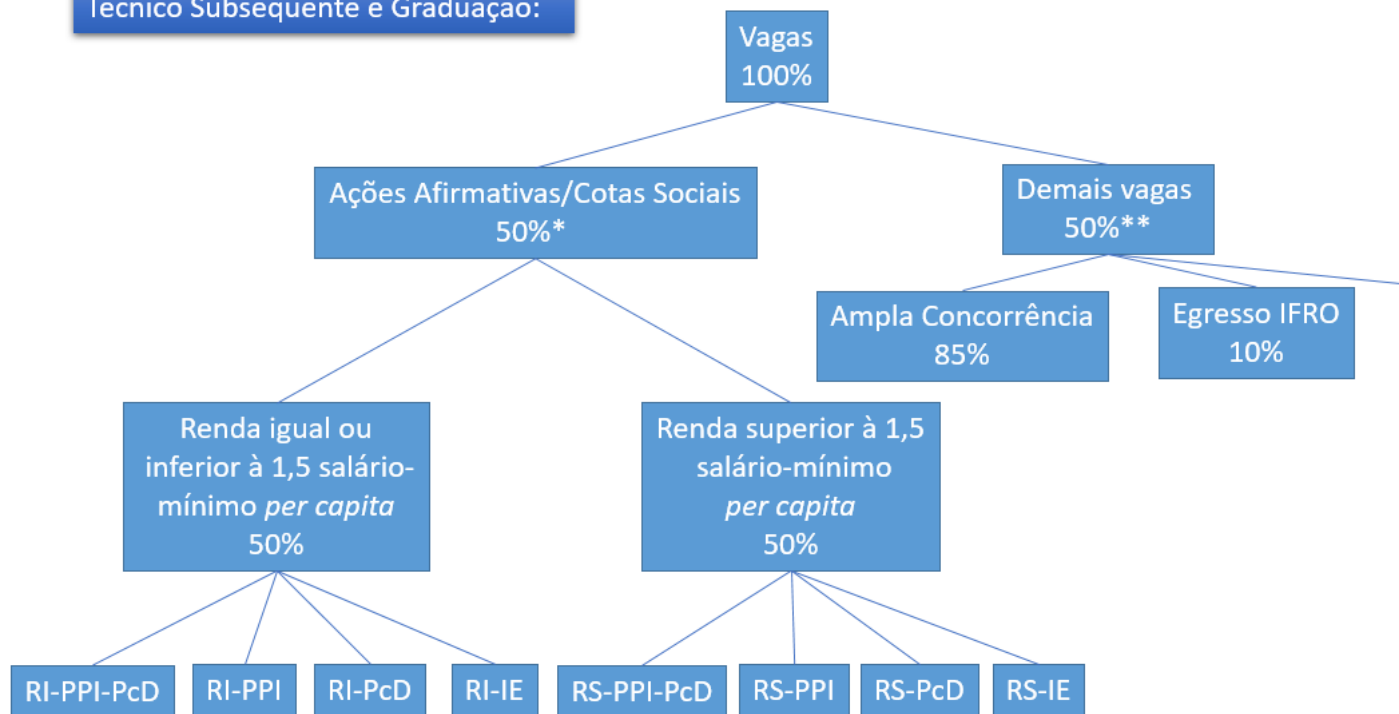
Técnico Subsequente e Graduação:

Vagas
100%

Ações Afirmativas/Cotas Sociais
50%*

Demais vagas
50%**

Ampla Concorrência
85%

Egresso IFRO
10%

Renda igual ou inferior à 1,5 salário-mínimo *per capita*
50%

Renda superior à 1,5 salário-mínimo *per capita*
50%

RI-PPI-PcD

RI-PPI

RI-PcD

RI-IE

RS-PPI-PcD

RS-PPI

RS-PcD

RS-IE